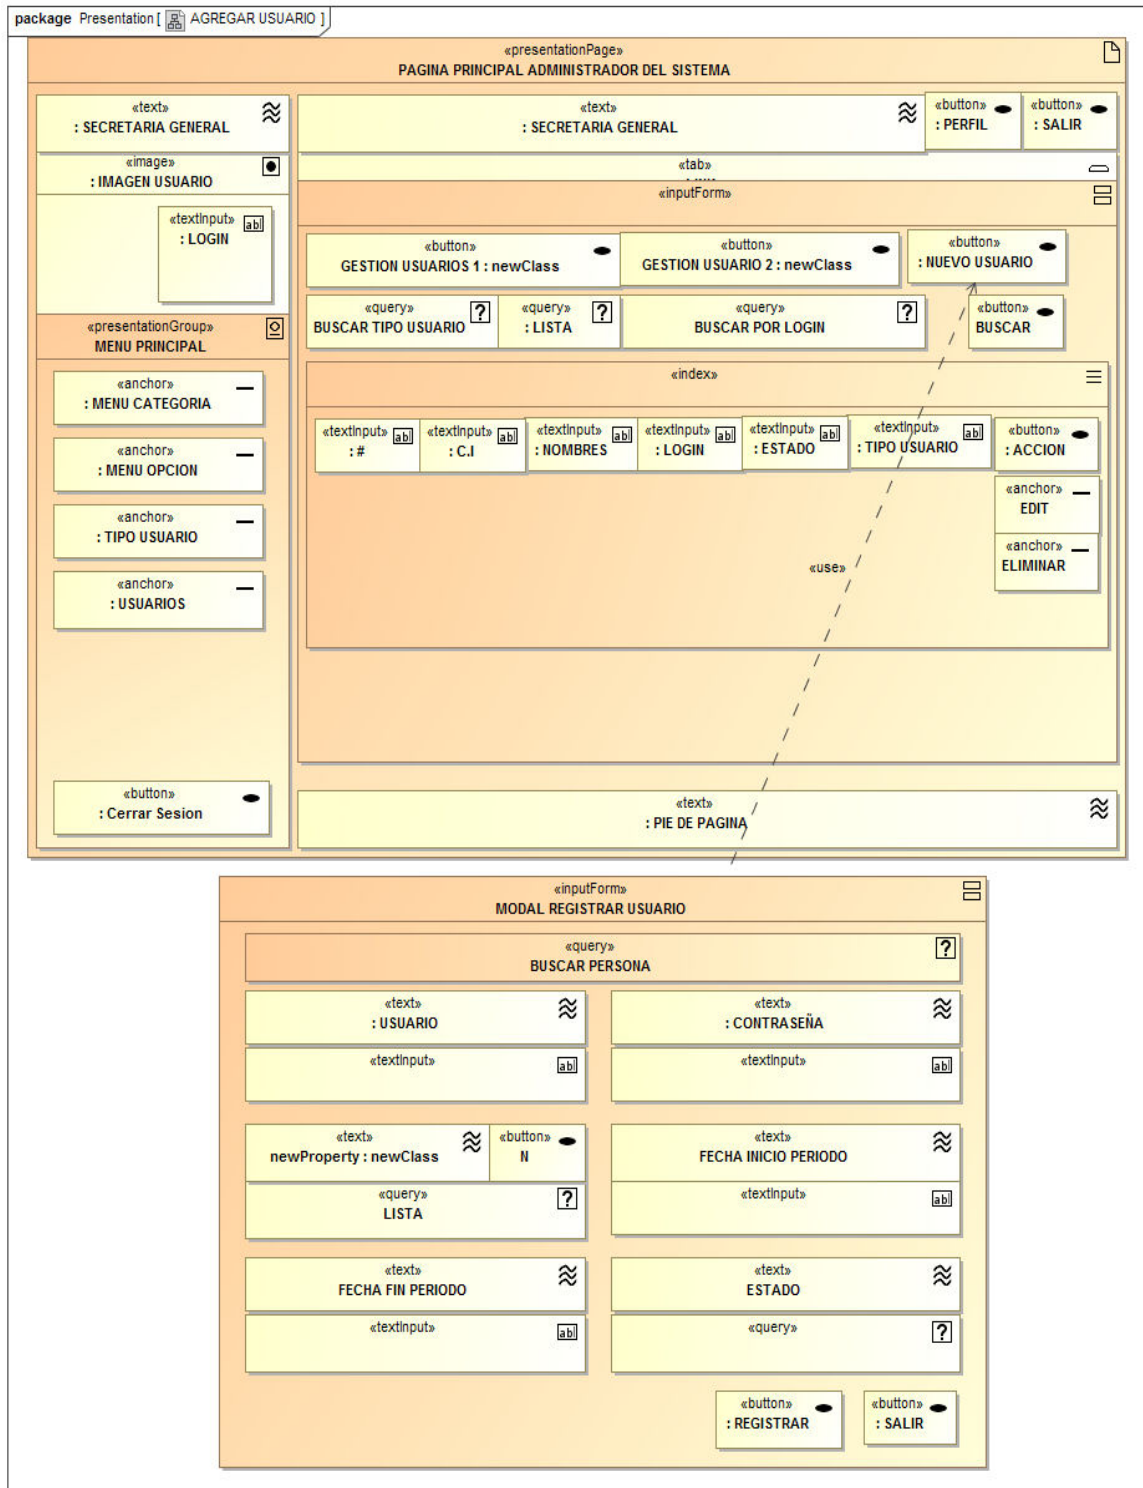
package Presentation [ AGREGAR USUARIO ]

«presentationPage»
PAGINA PRINCIPAL ADMINISTRADOR DEL SISTEMA

«text»
: SECRETARIA GENERAL

«image»
: IMAGEN USUARIO

«textInput» abl
: LOGIN

«presentationGroup»
MENU PRINCIPAL

«anchor»
: MENU CATEGORIA

«anchor»
: MENU OPCION

«anchor»
: TIPO USUARIO

«anchor»
: USUARIOS

«button»
: Cerrar Sesion

«text»
: SECRETARIA GENERAL

«button»
: PERFIL

«button»
: SALIR

«tab»

«inputForm»

«button»
GESTION USUARIOS 1 : newClass

«button»
GESTION USUARIO 2 : newClass

«button»
: NUEVO USUARIO

«query»
BUSCAR TIPO USUARIO

«query»
: LISTA

«query»
BUSCAR POR LOGIN

«button»
BUSCAR

«index»

| «textInput» abl : # | «textInput» abl : C.I | «textInput» abl : NOMBRES | «textInput» abl : LOGIN | «textInput» abl : ESTADO | «textInput» abl : TIPO USUARIO | «button» : ACCION |
|---|---|---|---|---|---|---|

«anchor»
EDIT

«anchor»
ELIMINAR

«use»

«text»
: PIE DE PAGINA

«inputForm»
MODAL REGISTRAR USUARIO

«query»
BUSCAR PERSONA

«text»
: USUARIO

«textInput» abl

«text»
: CONTRASEÑA

«textInput» abl

«text»
newProperty : newClass

«button»
N

«query»
LISTA

«text»
FECHA INICIO PERIODO

«textInput» abl

«text»
FECHA FIN PERIODO

«textInput» abl

«text»
ESTADO

«query»

«button»
: REGISTRAR

«button»
: SALIR